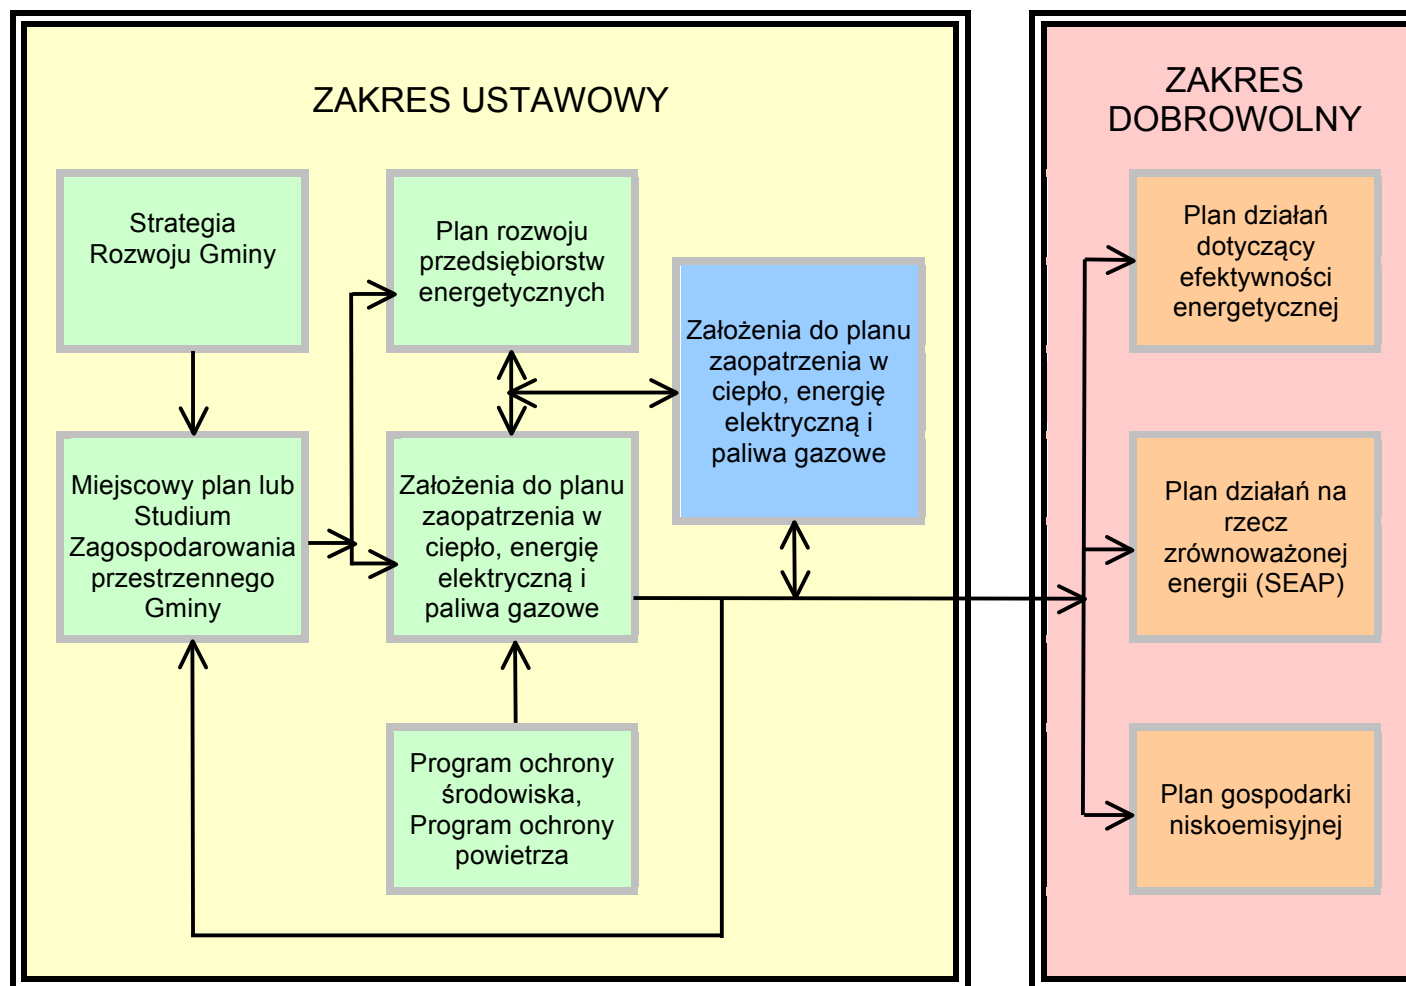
ZAKRES USTAWOWY

Strategia Rozwoju Gminy

Plan rozwoju przedsiębiorstw energetycznych

Założenia do planu zaopatrzenia w ciepło, energię elektryczną i paliwa gazowe

Miejscowy plan lub Studium Zagospodarowania przestrzennego Gminy

Założenia do planu zaopatrzenia w ciepło, energię elektryczną i paliwa gazowe

Program ochrony środowiska, Program ochrony powietrza

ZAKRES DOBROWOLNY

Plan działań dotyczący efektywności energetycznej

Plan działań na rzecz zrównoważonej energii (SEAP)

Plan gospodarki niskoemisyjnej